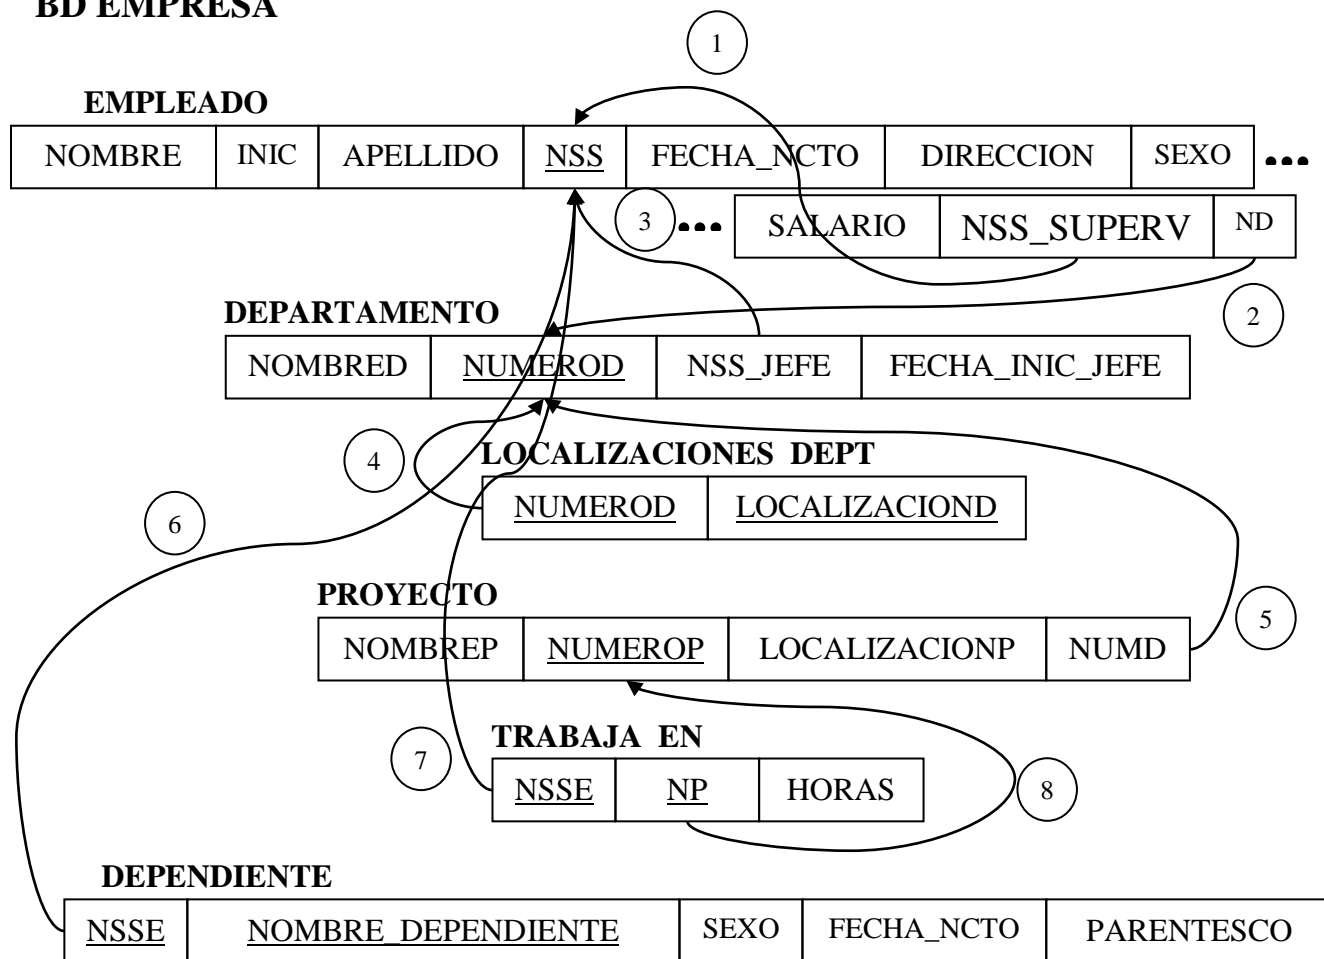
BD EMPRESA

1

EMPLEADO

| NOMBRE | INIC | APELLIDO | NSS | FECHA_NCTO | DIRECCION | SEXO |
|---|---|---|---|---|---|---|

...

3 ...

| SALARIO | NSS_SUPERV | ND |
|---|---|---|

2

DEPARTAMENTO

| NOMBRED | NUMEROD | NSS_JEFE | FECHA_INIC_JEFE |
|---|---|---|---|

4

LOCALIZACIONES DEPT

| NUMEROD | LOCALIZACIOND |
|---|---|

6

PROYECTO

| NOMBREP | NUMEROP | LOCALIZACIONP | NUMD |
|---|---|---|---|

5

TRABAJA EN

7

| NSSE | NP | HORAS |
|---|---|---|

8

DEPENDIENTE

| NSSE | NOMBRE_DEPENDIENTE | SEXO | FECHA_NCTO | PARENTESCO |
|---|---|---|---|---|